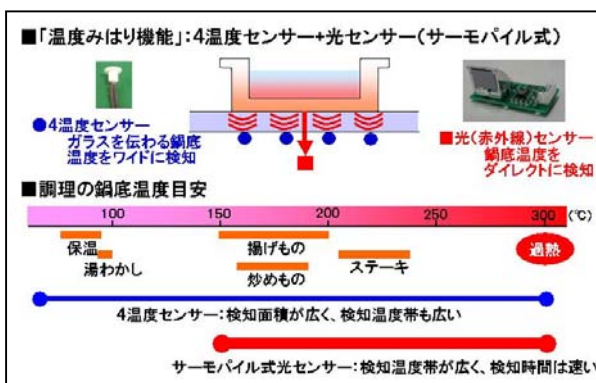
■「温度みはり機能」:4温度センサー+光センサー(サーモパイル式)

●4温度センサー
ガラスを伝わる鍋底温度をワイドに検知

■光(赤外線)センサー
鍋底温度をダイレクトに検知

■調理の鍋底温度目安

100 150 200 250 300 (℃)

保温
湯わかし
揚げもの
炒めもの
ステーキ
過熱

4温度センサー:検知面積が広く、検知温度帯も広い

サーモパイル式光センサー:検知温度帯が広く、検知時間は速い